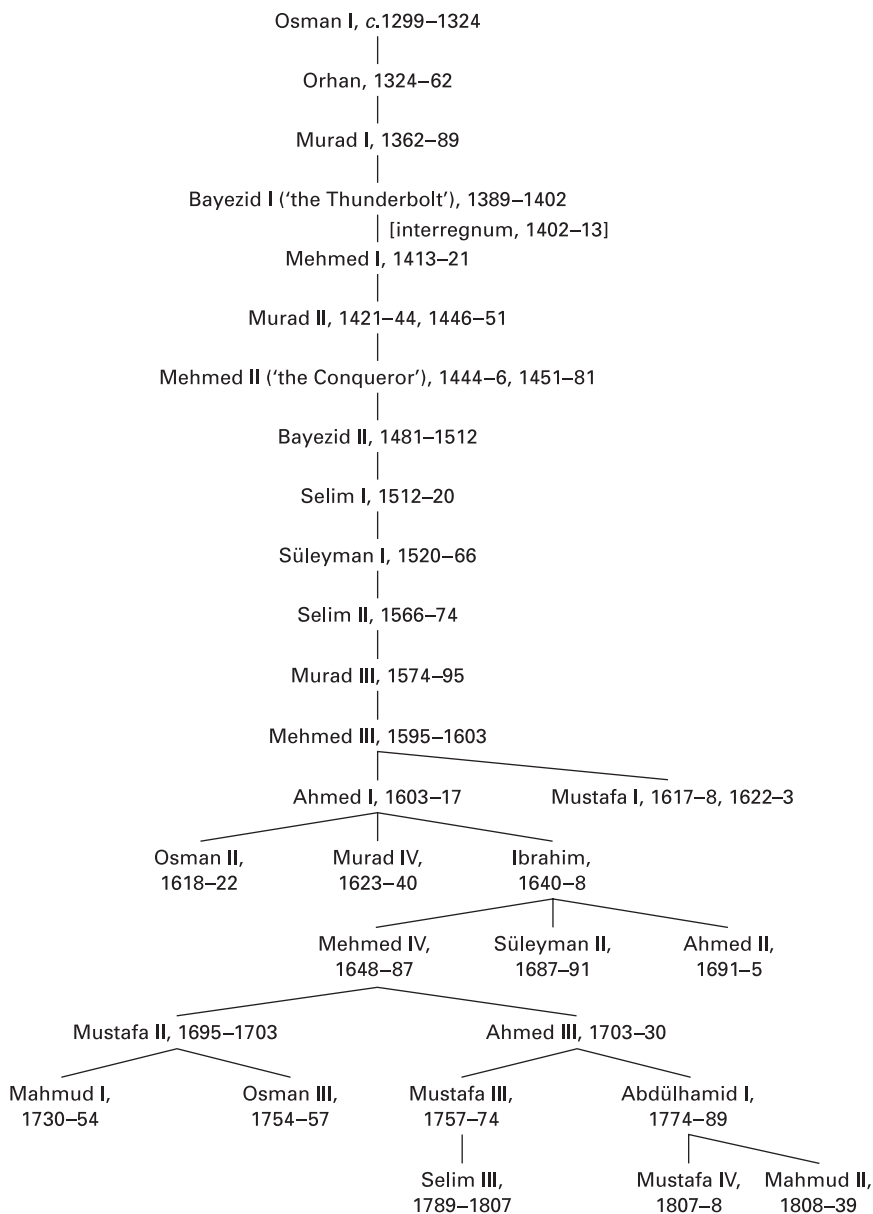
Osman I, c.1299–1324
Orhan, 1324–62
Murad I, 1362–89
Bayezid I ('the Thunderbolt'), 1389–1402
[interregnum, 1402–13]
Mehmed I, 1413–21
Murad II, 1421–44, 1446–51
Mehmed II ('the Conqueror'), 1444–6, 1451–81
Bayezid II, 1481–1512
Selim I, 1512–20
Süleyman I, 1520–66
Selim II, 1566–74
Murad III, 1574–95
Mehmed III, 1595–1603
Ahmed I, 1603–17
Mustafa I, 1617–8, 1622–3
Osman II, 1618–22
Murad IV, 1623–40
Ibrahim, 1640–8
Mehmed IV, 1648–87
Süleyman II, 1687–91
Ahmed II, 1691–5
Mustafa II, 1695–1703
Ahmed III, 1703–30
Mahmud I, 1730–54
Osman III, 1754–57
Mustafa III, 1757–74
Abdülhamid I, 1774–89
Selim III, 1789–1807
Mustafa IV, 1807–8
Mahmud II, 1808–39